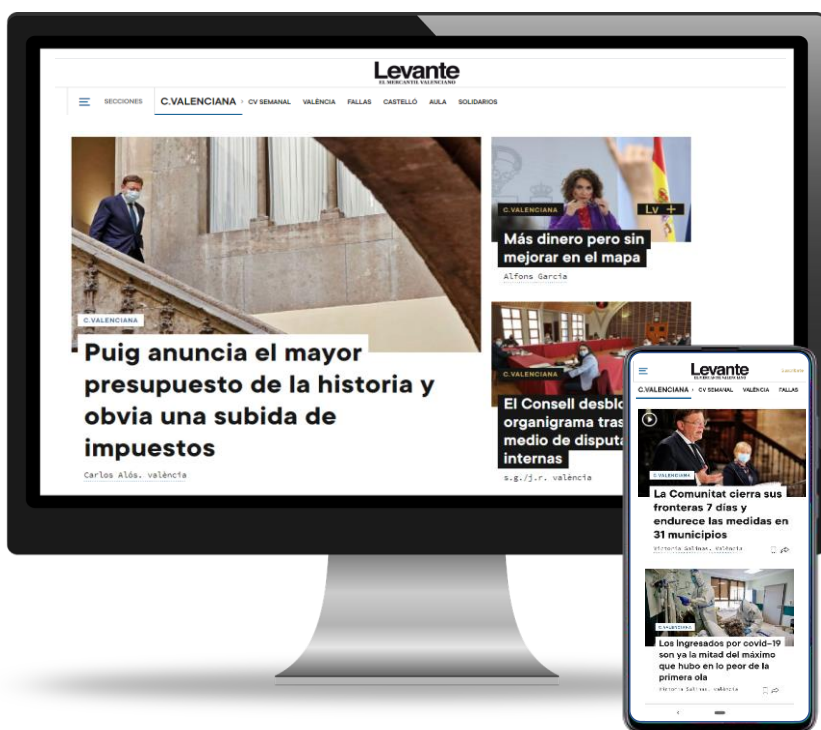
Levante
EL MERCANTIL VALENCIANO

SECCIONES C.VALENCIANA › CV SEMANAL VALÈNCIA FALLAS CASTELLÓ AULA SOLIDARIOS

C.VALENCIANA
Puig anuncia el mayor presupuesto de la historia y obvia una subida de impuestos
Carlos Alós. València

C.VALENCIANA
Lv +
Más dinero pero sin mejorar en el mapa
Alfons Garcia

C.VALENCIANA
El Consell desblo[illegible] organigrama tras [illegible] medio de disputa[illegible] internas
s.g./j.r. València

Levante
EL MERCANTIL VALENCIANO
C.VALENCIANA CV SEMANAL VALÈNCIA FALLAS

C.VALENCIANA
La Comunitat cierra sus fronteras 7 días y endurece las medidas en 31 municipios
Victoria Salinas. València

C.VALENCIANA
Los ingresados por covid-19 son ya la mitad del máximo que hubo en lo peor de la primera ola
Victoria Salinas. València